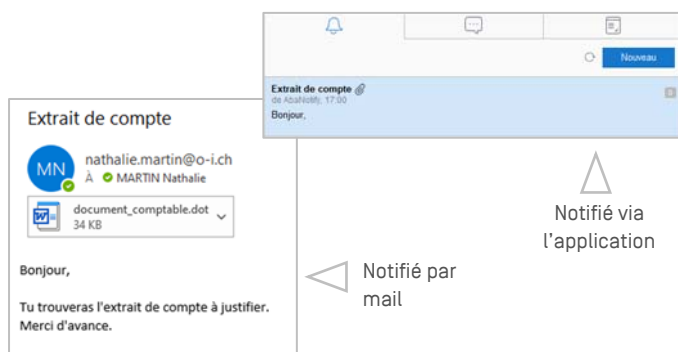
Nouveau

Extrait de compte
de AbaNotify, 17:00
Bonjour,

Extrait de compte

MN nathalie.martin@o-i.ch
À MARTIN Nathalie

document_comptable.dot
34 KB

Bonjour,

Tu trouveras l'extrait de compte à justifier.
Merci d'avance.

Notifié via l'application

Notifié par mail